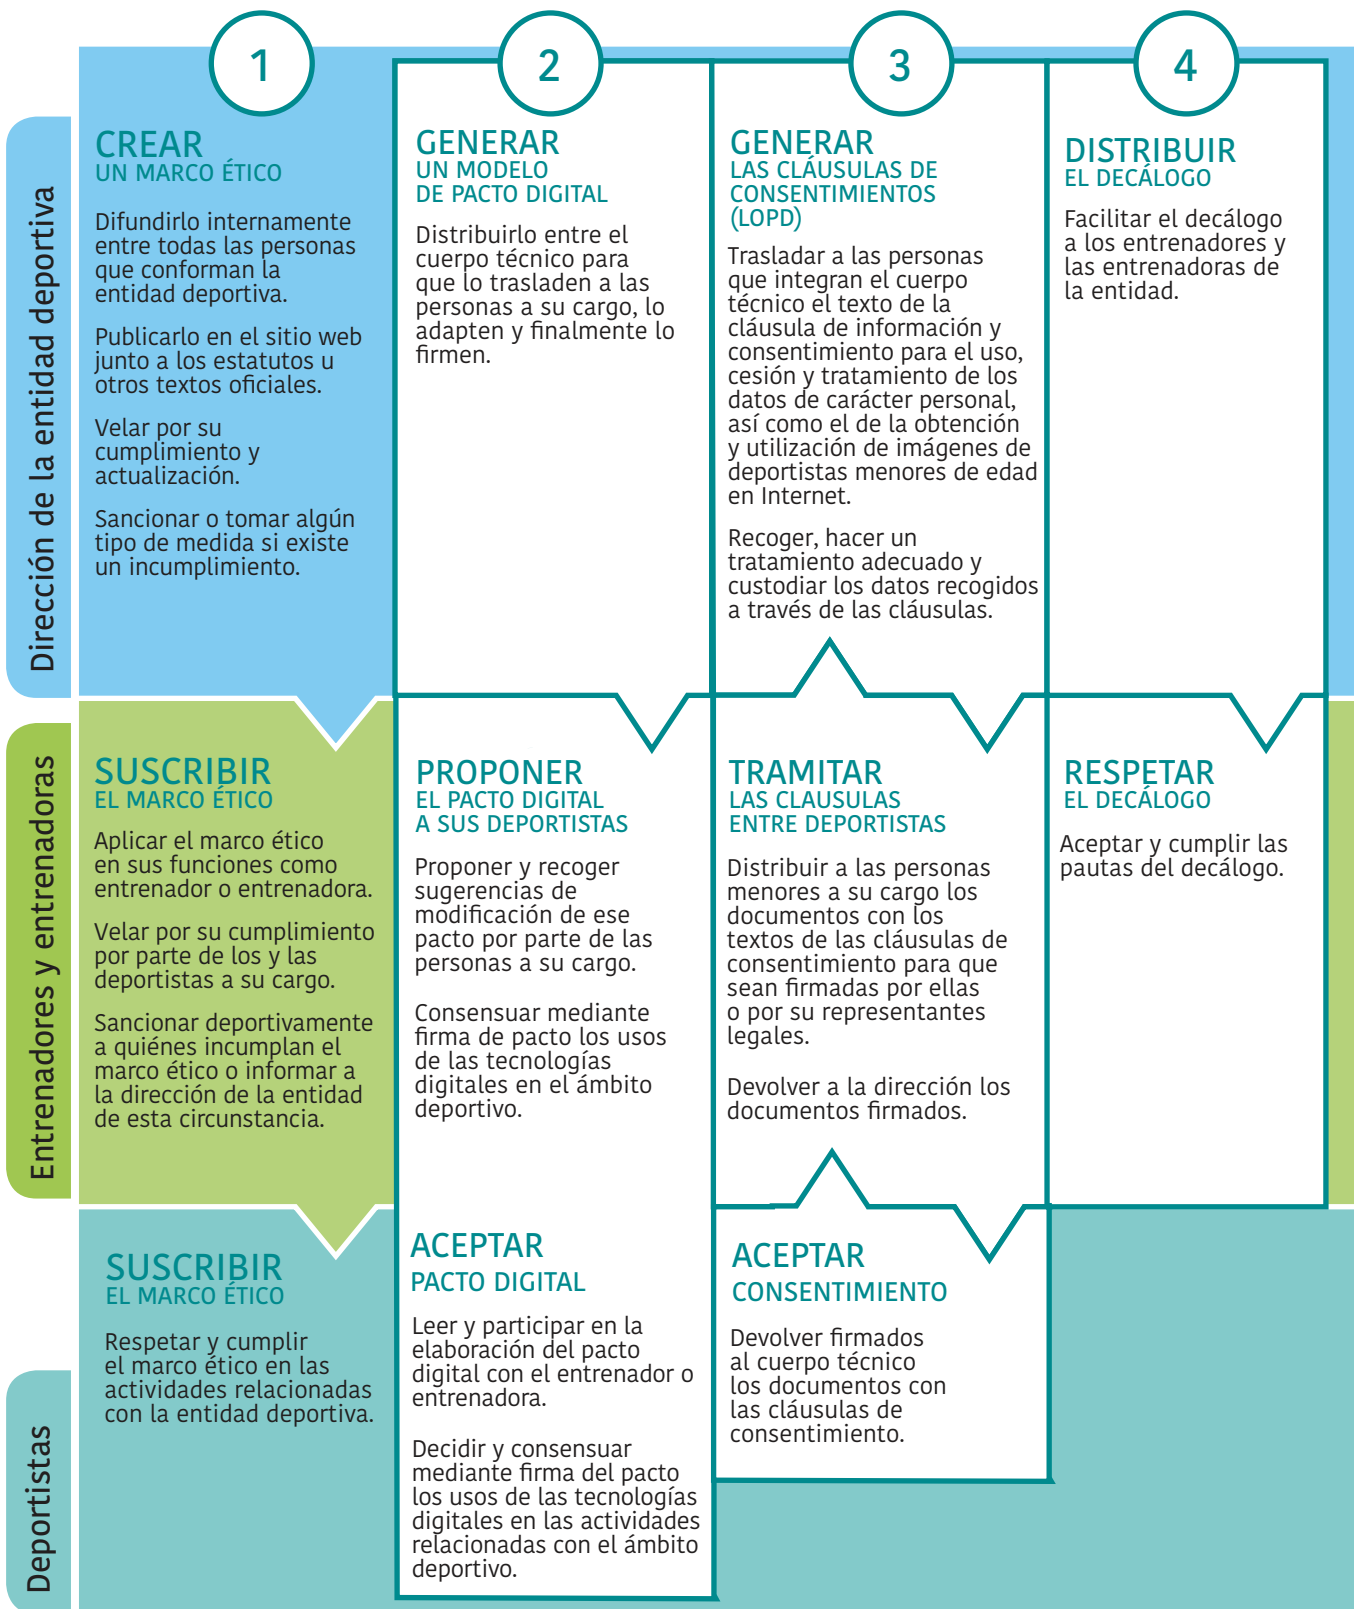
1

2

3

4

Dirección de la entidad deportiva

CREAR
UN MARCO ÉTICO

Difundirlo internamente entre todas las personas que conforman la entidad deportiva.

Publicarlo en el sitio web junto a los estatutos u otros textos oficiales.

Velar por su cumplimiento y actualización.

Sancionar o tomar algún tipo de medida si existe un incumplimiento.

GENERAR
UN MODELO DE PACTO DIGITAL

Distribuirlo entre el cuerpo técnico para que lo trasladen a las personas a su cargo, lo adapten y finalmente lo firmen.

GENERAR
LAS CLÁUSULAS DE CONSENTIMIENTOS (LOPD)

Trasladar a las personas que integran el cuerpo técnico el texto de la cláusula de información y consentimiento para el uso, cesión y tratamiento de los datos de carácter personal, así como el de la obtención y utilización de imágenes de deportistas menores de edad en Internet.

Recoger, hacer un tratamiento adecuado y custodiar los datos recogidos a través de las cláusulas.

DISTRIBUIR
EL DECÁLOGO

Facilitar el decálogo a los entrenadores y las entrenadoras de la entidad.

Entrenadores y entrenadoras

SUSCRIBIR
EL MARCO ÉTICO

Aplicar el marco ético en sus funciones como entrenador o entrenadora.

Velar por su cumplimiento por parte de los y las deportistas a su cargo.

Sancionar deportivamente a quiénes incumplan el marco ético o informar a la dirección de la entidad de esta circunstancia.

PROPONER
EL PACTO DIGITAL A SUS DEPORTISTAS

Proponer y recoger sugerencias de modificación de ese pacto por parte de las personas a su cargo.

Consensuar mediante firma de pacto los usos de las tecnologías digitales en el ámbito deportivo.

TRAMITAR
LAS CLAUSULAS ENTRE DEPORTISTAS

Distribuir a las personas menores a su cargo los documentos con los textos de las cláusulas de consentimiento para que sean firmadas por ellas o por su representantes legales.

Devolver a la dirección los documentos firmados.

RESPETAR
EL DECÁLOGO

Aceptar y cumplir las pautas del decálogo.

Deportistas

SUSCRIBIR
EL MARCO ÉTICO

Respetar y cumplir el marco ético en las actividades relacionadas con la entidad deportiva.

ACEPTAR
PACTO DIGITAL

Leer y participar en la elaboración del pacto digital con el entrenador o entrenadora.

Decidir y consensuar mediante firma del pacto los usos de las tecnologías digitales en las actividades relacionadas con el ámbito deportivo.

ACEPTAR
CONSENTIMIENTO

Devolver firmados al cuerpo técnico los documentos con las cláusulas de consentimiento.